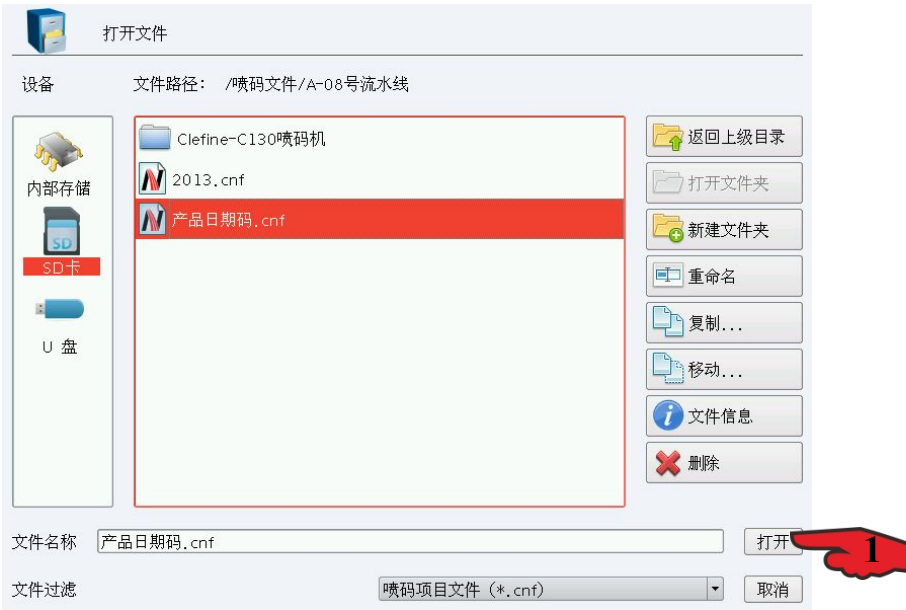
打开文件

设备

文件路径： /喷码文件/A-08号流水线

内部存储

SD

SD卡

U 盘

Clefine-C130喷码机

2013.cnf

产品日期码.cnf

返回上级目录

打开文件夹

新建文件夹

重命名

复制...

移动...

文件信息

删除

文件名称 产品日期码.cnf

打开

1

文件过滤 喷码项目文件 (*.cnf)

取消